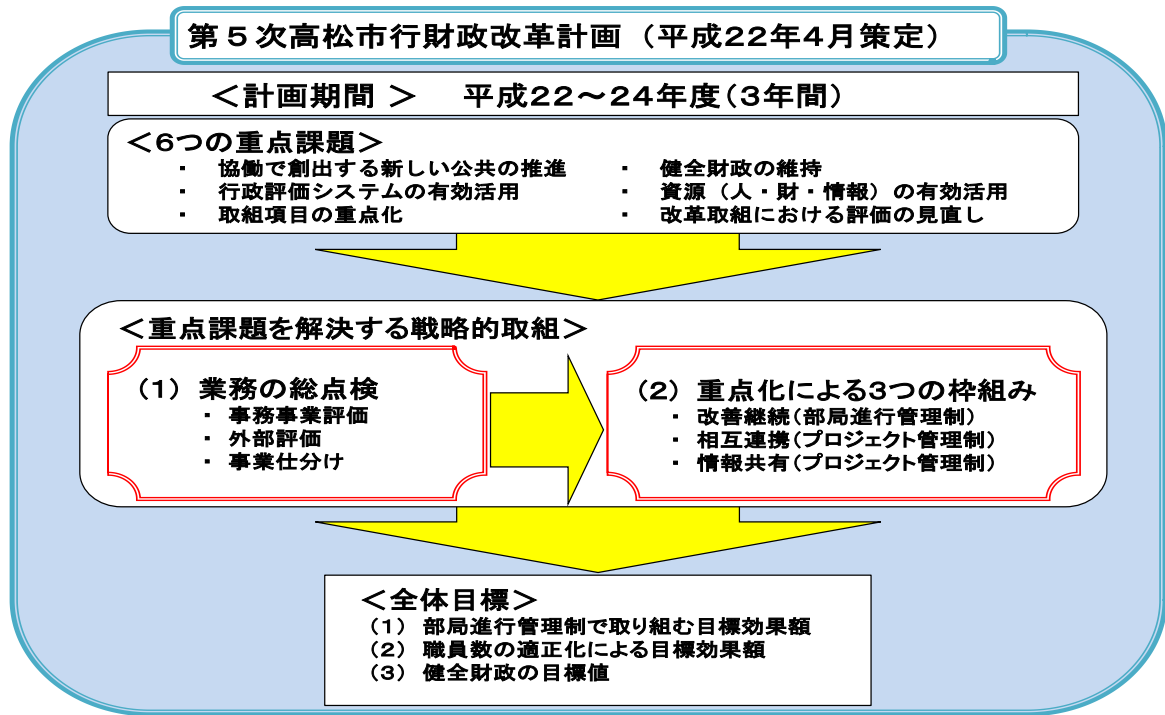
第５次高松市行財政改革計画（平成22年４月策定）

＜計画期間 ＞　平成22〜24年度（3年間）

＜6つの重点課題＞
・ 協働で創出する新しい公共の推進
・ 行政評価システムの有効活用
・ 取組項目の重点化
・ 健全財政の維持
・ 資源（人・財・情報）の有効活用
・ 改革取組における評価の見直し

＜重点課題を解決する戦略的取組＞

（1）業務の総点検
・ 事務事業評価
・ 外部評価
・ 事業仕分け

（2）重点化による3つの枠組み
・ 改善継続（部局進行管理制）
・ 相互連携（プロジェクト管理制）
・ 情報共有（プロジェクト管理制）

＜全体目標＞
（1）部局進行管理制で取り組む目標効果額
（2）職員数の適正化による目標効果額
（3）健全財政の目標値